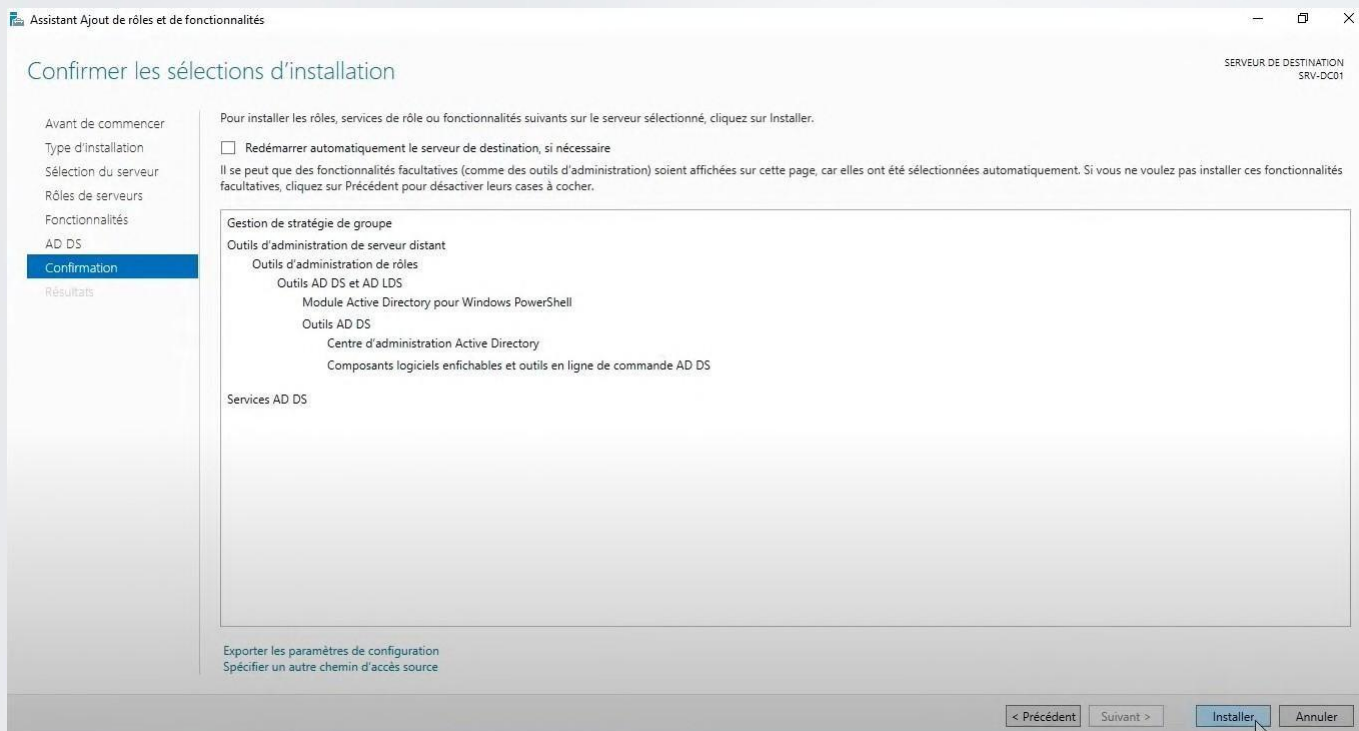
Assistant Ajout de rôles et de fonctionnalités

Confirmer les sélections d'installation

SERVEUR DE DESTINATION
SRV-DC01

Avant de commencer
Type d'installation
Sélection du serveur
Rôles de serveurs
Fonctionnalités
AD DS
Confirmation
Résultats

Pour installer les rôles, services de rôle ou fonctionnalités suivants sur le serveur sélectionné, cliquez sur Installer.

Redémarrer automatiquement le serveur de destination, si nécessaire

Il se peut que des fonctionnalités facultatives (comme des outils d'administration) soient affichées sur cette page, car elles ont été sélectionnées automatiquement. Si vous ne voulez pas installer ces fonctionnalités facultatives, cliquez sur Précédent pour désactiver leurs cases à cocher.

Gestion de stratégie de groupe
Outils d'administration de serveur distant
Outils d'administration de rôles
Outils AD DS et AD LDS
Module Active Directory pour Windows PowerShell
Outils AD DS
Centre d'administration Active Directory
Composants logiciels enfichables et outils en ligne de commande AD DS

Services AD DS

Exporter les paramètres de configuration
Spécifier un autre chemin d'accès source

< Précédent | Suivant > | Installer | Annuler